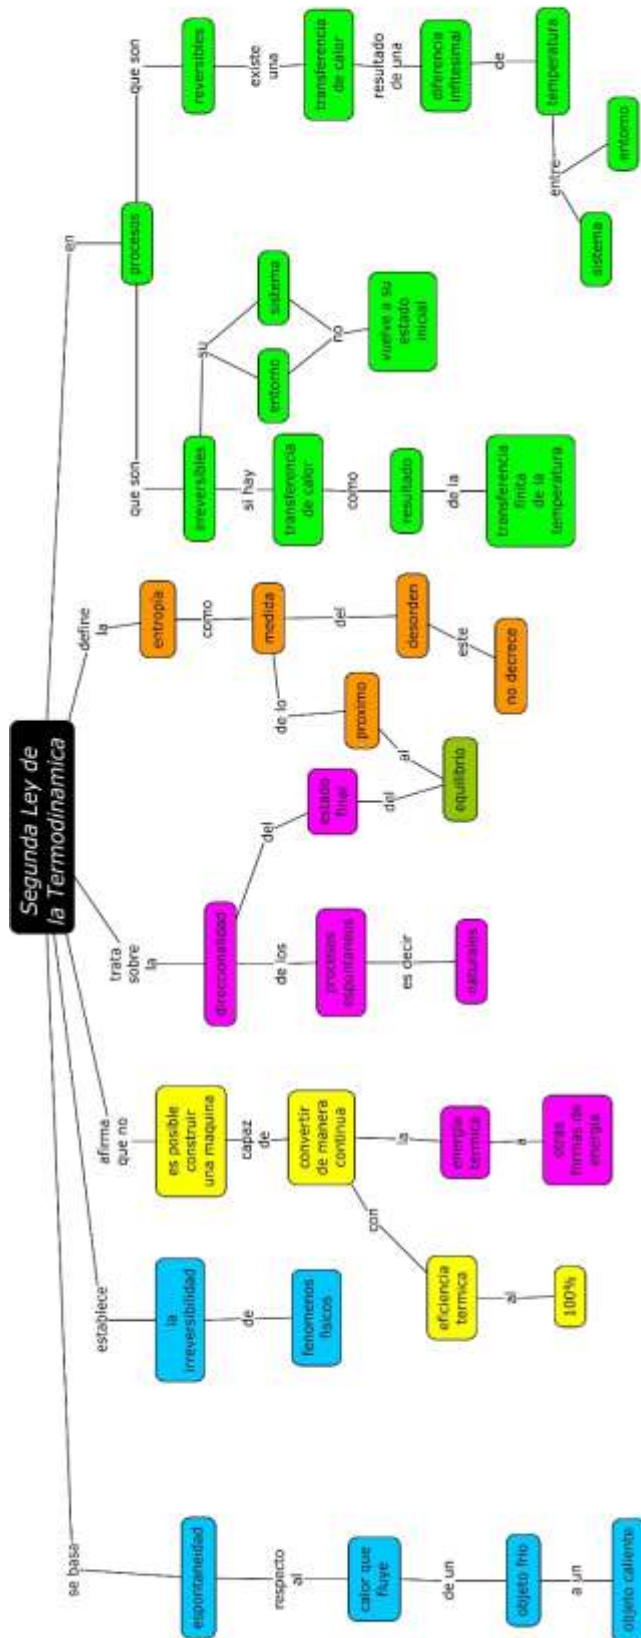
Segunda Ley de la Termodinamica

en
procesos
que son
reversibles
existe una
transferencia de calor
resultado de una
diferencia infitesimal
de
temperatura
entre
entorno
sistema

que son
irreversibles
su
entorno
sistema
no
vuelve a su estado inicial
si hay
transferencia de calor
como
resultado
de la
transferencia finita de la temperatura

define la
entropia
como
medida
del
desorden
este
no decrece
de lo
proximo
al
equilibrio

trata sobre la
direccionalidad
del
estado final
del
de los
procesos espontaneos
es decir
naturales

afirma que no
es posible construir una maquina
capaz de
convertir de manera continua
la
energia termica
a
otras formas de energia
con
eficiencia termica
al
100%

establece
la irreversibilidad
de
fenomenos fisicos

se basa
espontaneidad
respecto al
calor que fluye
de un
objeto frio
a un
objeto caliente